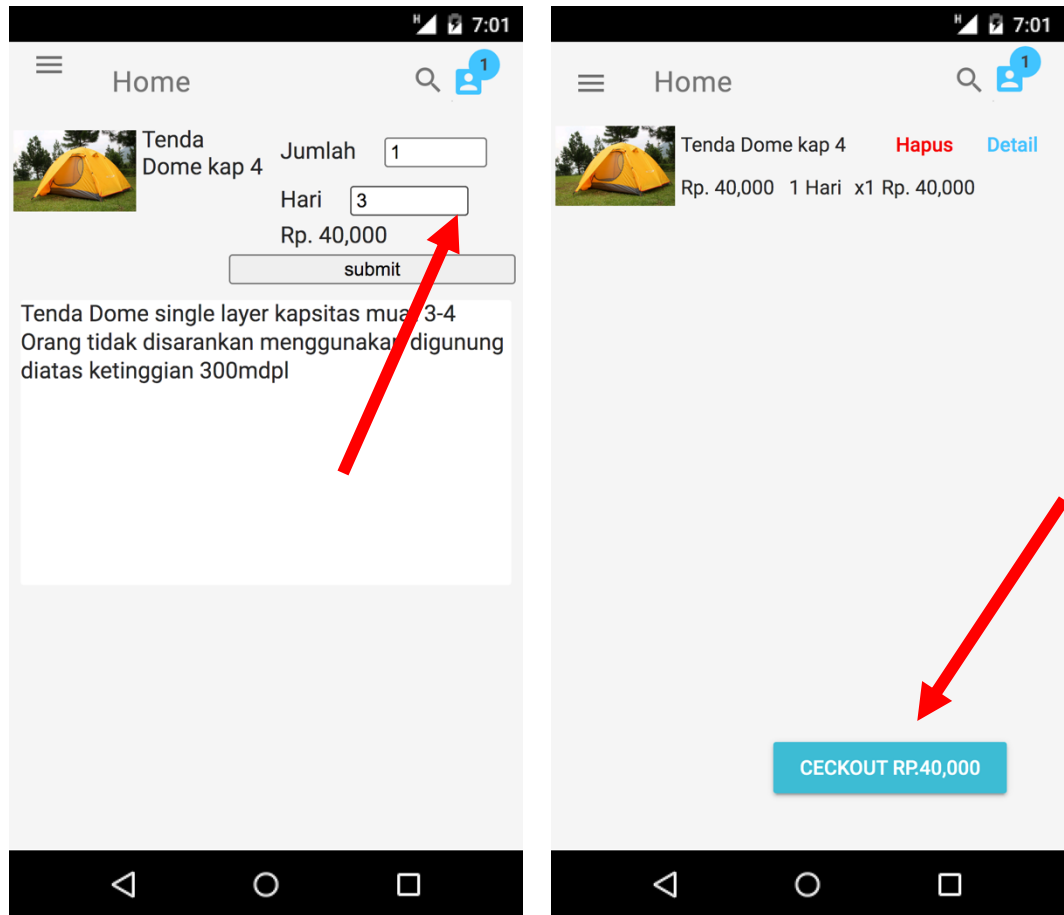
7:01

Home

1

Tenda Dome kap 4

Jumlah 1

Hari 3

Rp. 40,000

submit

Tenda Dome single layer kapsitas mua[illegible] 3-4 Orang tidak disarankan menggunaka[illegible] digunung diatas ketinggian 300mdpl

7:01

Home

1

Tenda Dome kap 4 Hapus Detail

Rp. 40,000 1 Hari x1 Rp. 40,000

CECKOUT RP.40,000